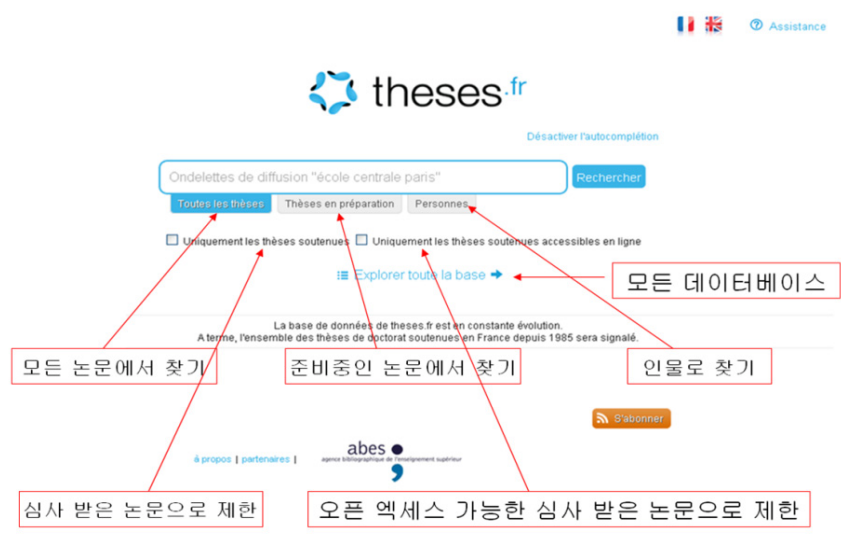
Assistance

theses.fr

Désactiver l'autocomplétion

Ondelettes de diffusion "école centrale paris"

Rechercher

Toutes les thèses

Thèses en préparation

Personnes

Uniquement les thèses soutenues

Uniquement les thèses soutenues accessibles en ligne

Explorer toute la base

모든 데이터베이스

La base de données de theses.fr est en constante évolution.
A terme, l'ensemble des thèses de doctorat soutenues en France depuis 1985 sera signalé.

모든 논문에서 찾기

준비중인 논문에서 찾기

인물로 찾기

S'abonner

à propos | partenaires |

abes
agence bibliographique de l'enseignement supérieur

심사 받은 논문으로 제한

오픈 엑세스 가능한 심사 받은 논문으로 제한